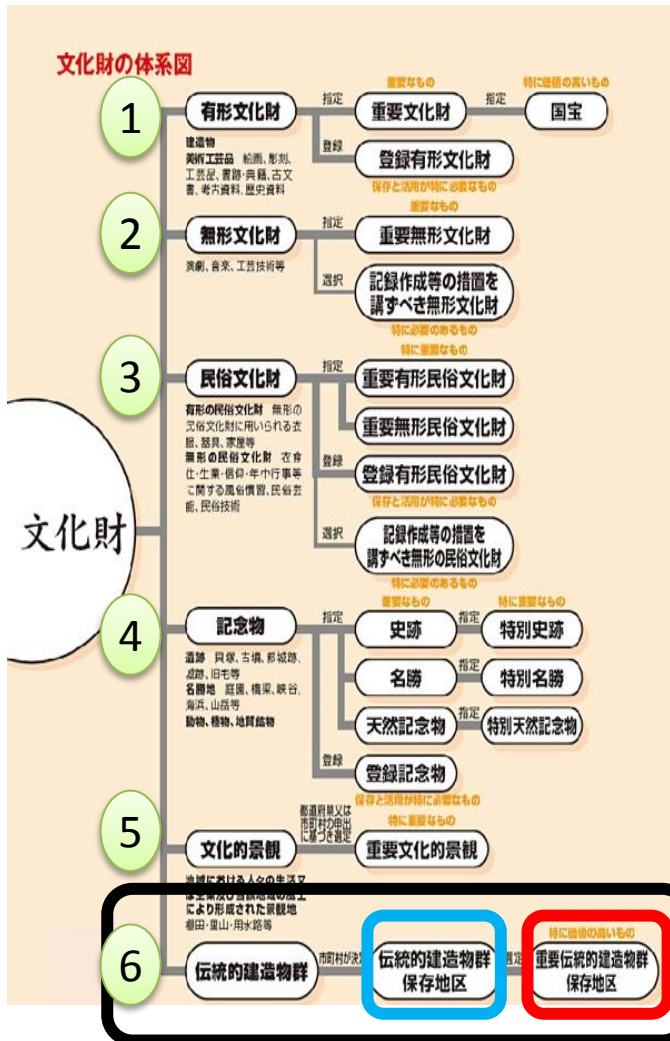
文化財の体系図

文化財

1
有形文化財
建造物
美術工芸品 絵画、彫刻、工芸品、書跡・典籍、古文書、考古資料、歴史資料
指定
重要なもの
重要文化財
指定
特に価値の高いもの
国宝
登録
登録有形文化財
保存と活用が特に必要なもの

2
無形文化財
演劇、音楽、工芸技術等
指定
重要なもの
重要無形文化財
選択
記録作成等の措置を講ずべき無形文化財
特に必要のあるもの

3
民俗文化財
有形の民俗文化財 無形の民俗文化財に用いられる衣服、器具、家屋等
無形の民俗文化財 衣食住・生業・信仰・年中行事等に関する風俗慣習、民俗芸能、民俗技術
指定
特に重要なもの
重要有形民俗文化財
重要無形民俗文化財
登録
登録有形民俗文化財
保存と活用が特に必要なもの
選択
記録作成等の措置を講ずべき無形の民俗文化財
特に必要のあるもの

4
記念物
遺跡 貝塚、古墳、都城跡、城跡、旧宅等
名勝地 庭園、橋梁、峡谷、海浜、山岳等
動物、植物、地質鉱物
指定
重要なもの
史跡
指定
特に重要なもの
特別史跡
名勝
指定
特別名勝
天然記念物
指定
特別天然記念物
登録
登録記念物
保存と活用が特に必要なもの

5
文化的景観
地域における人々の生活又は生業及び当該地域の風土により形成された景観地
棚田・里山・用水路等
都道府県又は市町村の申出に基づき選定
特に重要なもの
重要文化的景観

6
伝統的建造物群
市町村が決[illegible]
伝統的建造物群保存地区
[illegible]選定
特に価値の高いもの
重要伝統的建造物群保存地区